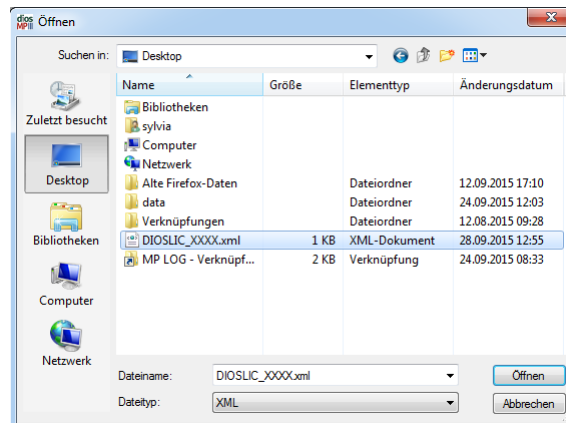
dios MPII Öffnen

Suchen in: Desktop

Zuletzt besucht
Desktop
Bibliotheken
Computer
Netzwerk

| Name | Größe | Elementtyp | Änderungsdatum |
|---|---|---|---|
| Bibliotheken | | | |
| sylvia | | | |
| Computer | | | |
| Netzwerk | | | |
| Alte Firefox-Daten | | Dateiordner | 12.09.2015 17:10 |
| data | | Dateiordner | 24.09.2015 12:03 |
| Verknüpfungen | | Dateiordner | 12.08.2015 09:28 |
| DIOSLIC_XXXX.xml | 1 KB | XML-Dokument | 28.09.2015 12:55 |
| MP LOG - Verknüpf... | 2 KB | Verknüpfung | 24.09.2015 08:33 |

Dateiname: DIOSLIC_XXXX.xml
Dateityp: XML

Öffnen
Abbrechen